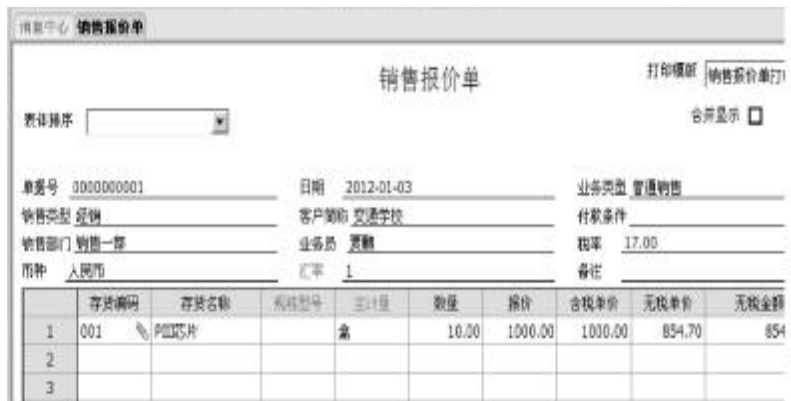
消息中心 销售报价单

销售报价单

打印模版 销售报价单打印

表体排序

合并显示 ☐

单据号 0000000001
日期 2012-01-03
业务类型 普通销售
销售类型 经销
客户简称 交通学校
付款条件
销售部门 销售一部
业务员 夏鹏
税率 17.00
币种 人民币
汇率 1
备注

| | 存货编码 | 存货名称 | 规格型号 | 主计量 | 数量 | 报价 | 含税单价 | 无税单价 | 无税金额 |
|---|---|---|---|---|---|---|---|---|---|
| 1 | 001 | P四芯片 | | 盒 | 10.00 | 1000.00 | 1000.00 | 854.70 | 854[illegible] |
| 2 | | | | | | | | | |
| 3 | | | | | | | | | |